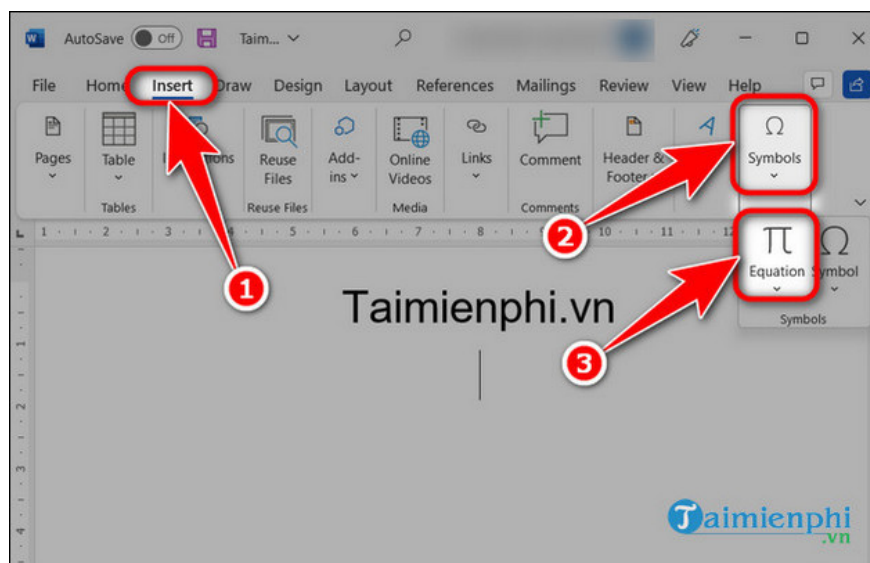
AutoSave Off Taim...

File Home Insert Draw Design Layout References Mailings Review View Help

Pages Table Tables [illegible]tions Reuse Files Reuse Files Add-ins Online Videos Media Links Comment Comments Header & Footer Symbols

Equation Symbol Symbols

1 2 3

Taimienphi.vn

Taimienphi .vn